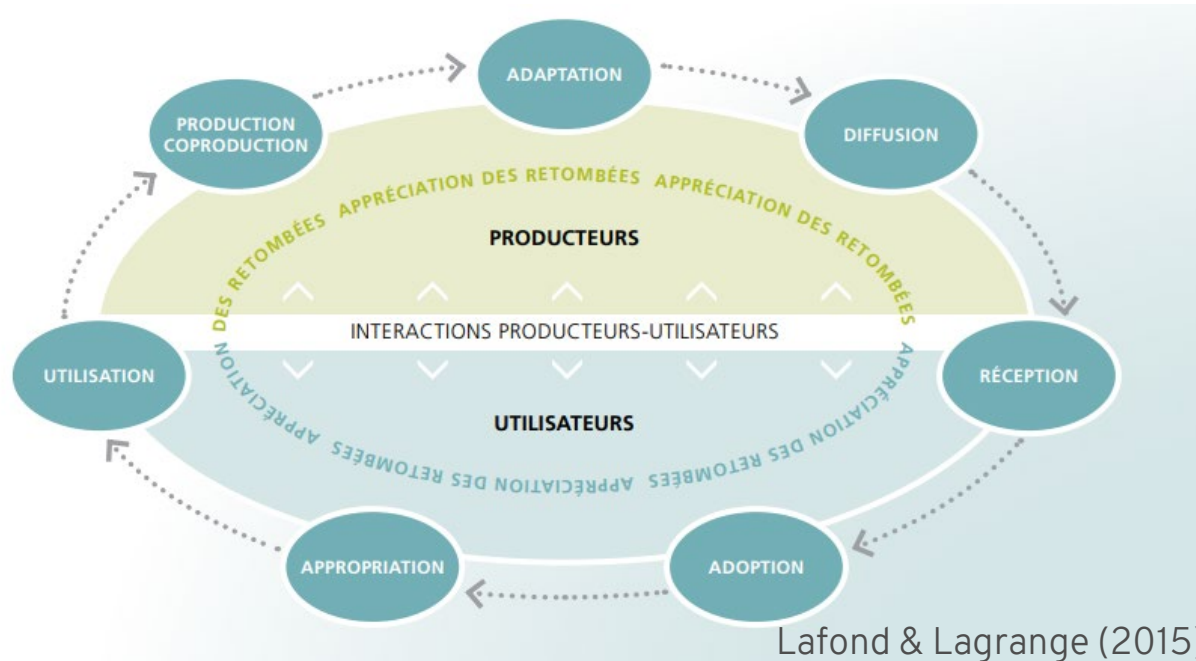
ADAPTATION

PRODUCTION COPRODUCTION

DIFFUSION

DES RETOMBÉES APPRÉCIATION DES RETOMBÉES APPRÉCIATION DES RETOMBÉES

PRODUCTEURS

INTERACTIONS PRODUCTEURS-UTILISATEURS

UTILISATION

RÉCEPTION

UTILISATEURS

APPRÉCIATION DES RETOMBÉES APPRÉCIATION DES RETOMBÉES APPRÉCIATION

APPROPRIATION

ADOPTION

Lafond & Lagrange (2015